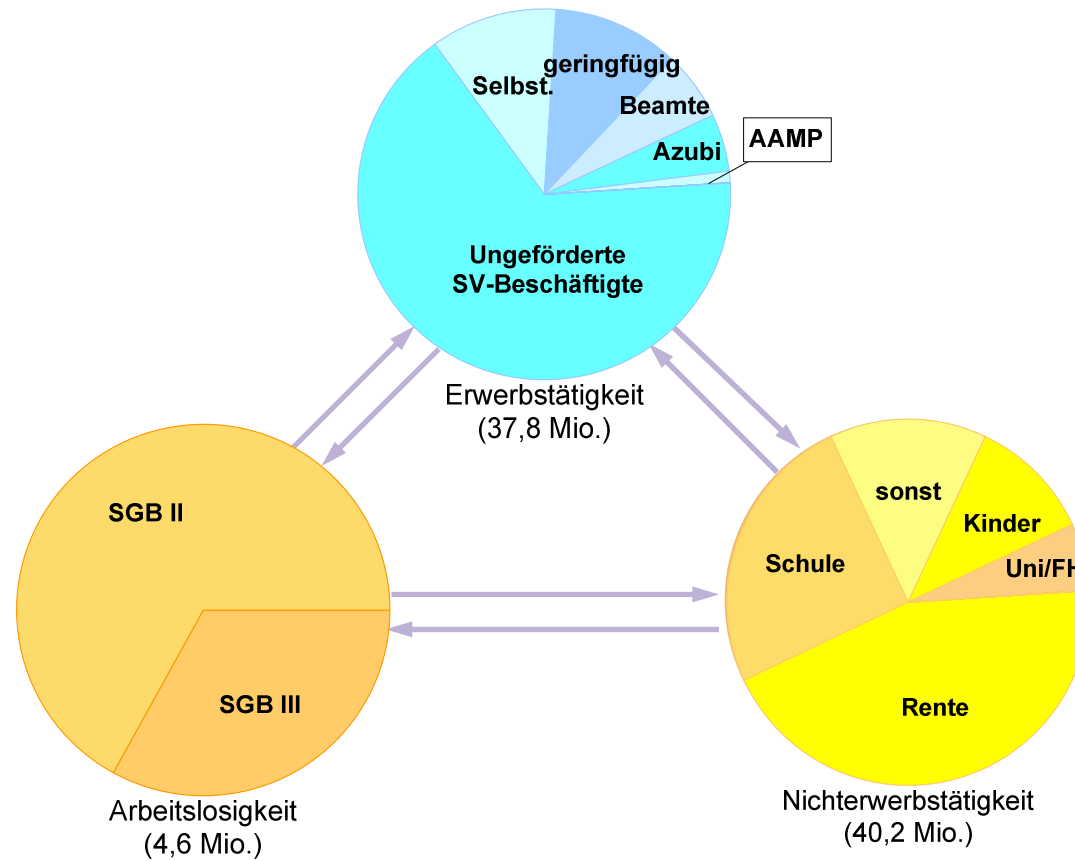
Selbst.
geringfügig
Beamte
Azubi
AAMP
Ungeförderte SV-Beschäftigte
Erwerbstätigkeit (37,8 Mio.)

SGB II
SGB III
Arbeitslosigkeit (4,6 Mio.)

sonst
Kinder
Schule
Uni/FH
Rente
Nichterwerbstätigkeit (40,2 Mio.)